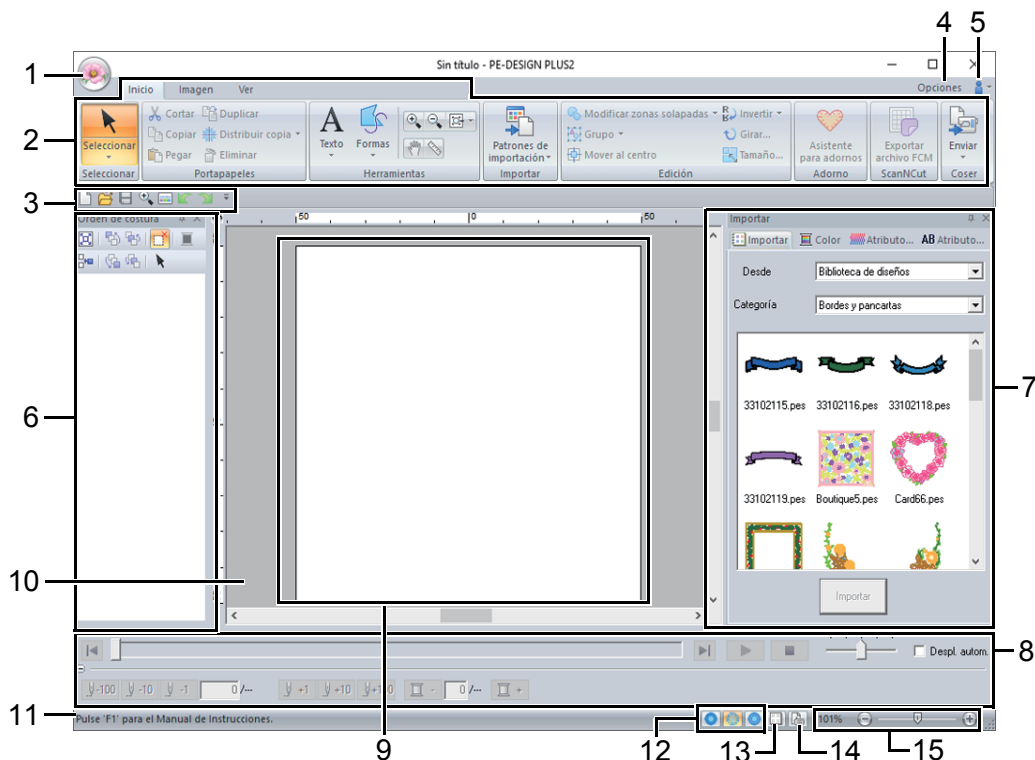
1
2
3
4
5
6
7
8
9
10
11
12
13
14
15

Sin título - PE-DESIGN PLUS2

Opciones

Inicio
Imagen
Ver

Seleccionar
Seleccionar
Cortar
Copiar
Pegar
Duplicar
Distribuir copia
Eliminar
Portapapeles
Texto
Formas
Herramientas
Patrones de importación
Importar
Modificar zonas solapadas
Grupo
Mover al centro
Invertir
Girar...
Tamaño...
Edición
Asistente para adornos
Adorno
Exportar archivo FCM
ScanNCut
Enviar
Coser

Orden de costura

50
0
50

Importar
Importar
Color
Atributo...
AB Atributo...
Desde
Biblioteca de diseños
Categoría
Bordes y pancartas
33102115.pes
33102116.pes
33102118.pes
33102119.pes
Boutique5.pes
Card66.pes
Importar

Despl. autom.

-100
-10
-1
0/---
+1
+10
+10
0/---

Pulse 'F1' para el Manual de Instrucciones.

101%